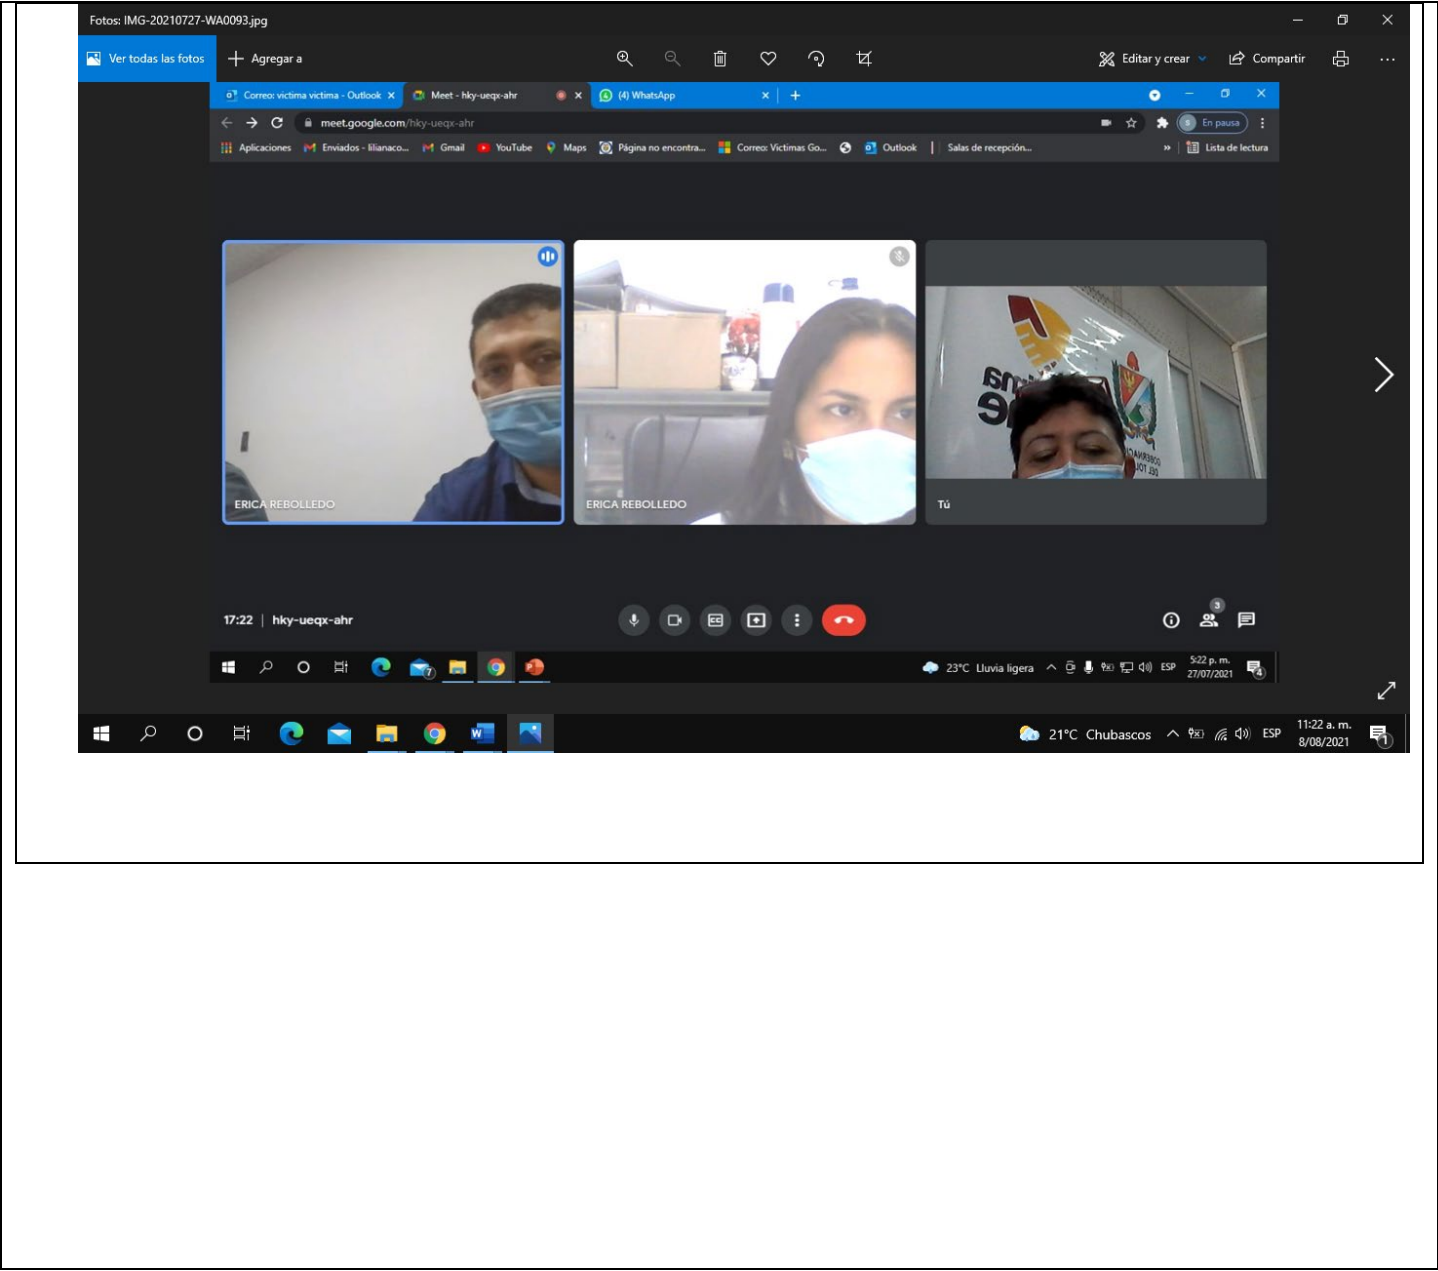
Fotos: IMG-20210727-WA0093.jpg

Ver todas las fotos
Agregar a
Editar y crear
Compartir

Correo: victima victima - Outlook
Meet - hky-ueqx-ahr
(4) WhatsApp

meet.google.com/hky-ueqx-ahr
En pausa

Aplicaciones
Enviados - lilianaco...
Gmail
YouTube
Maps
Página no encontra...
Correo: Victimas Go...
Outlook
Salas de recepción...
Lista de lectura

ERICA REBOLLEDO
ERICA REBOLLEDO
Tú

17:22 | hky-ueqx-ahr

3

23°C Lluvia ligera
ESP
5:22 p. m.
27/07/2021

21°C Chubascos
ESP
11:22 a. m.
8/08/2021